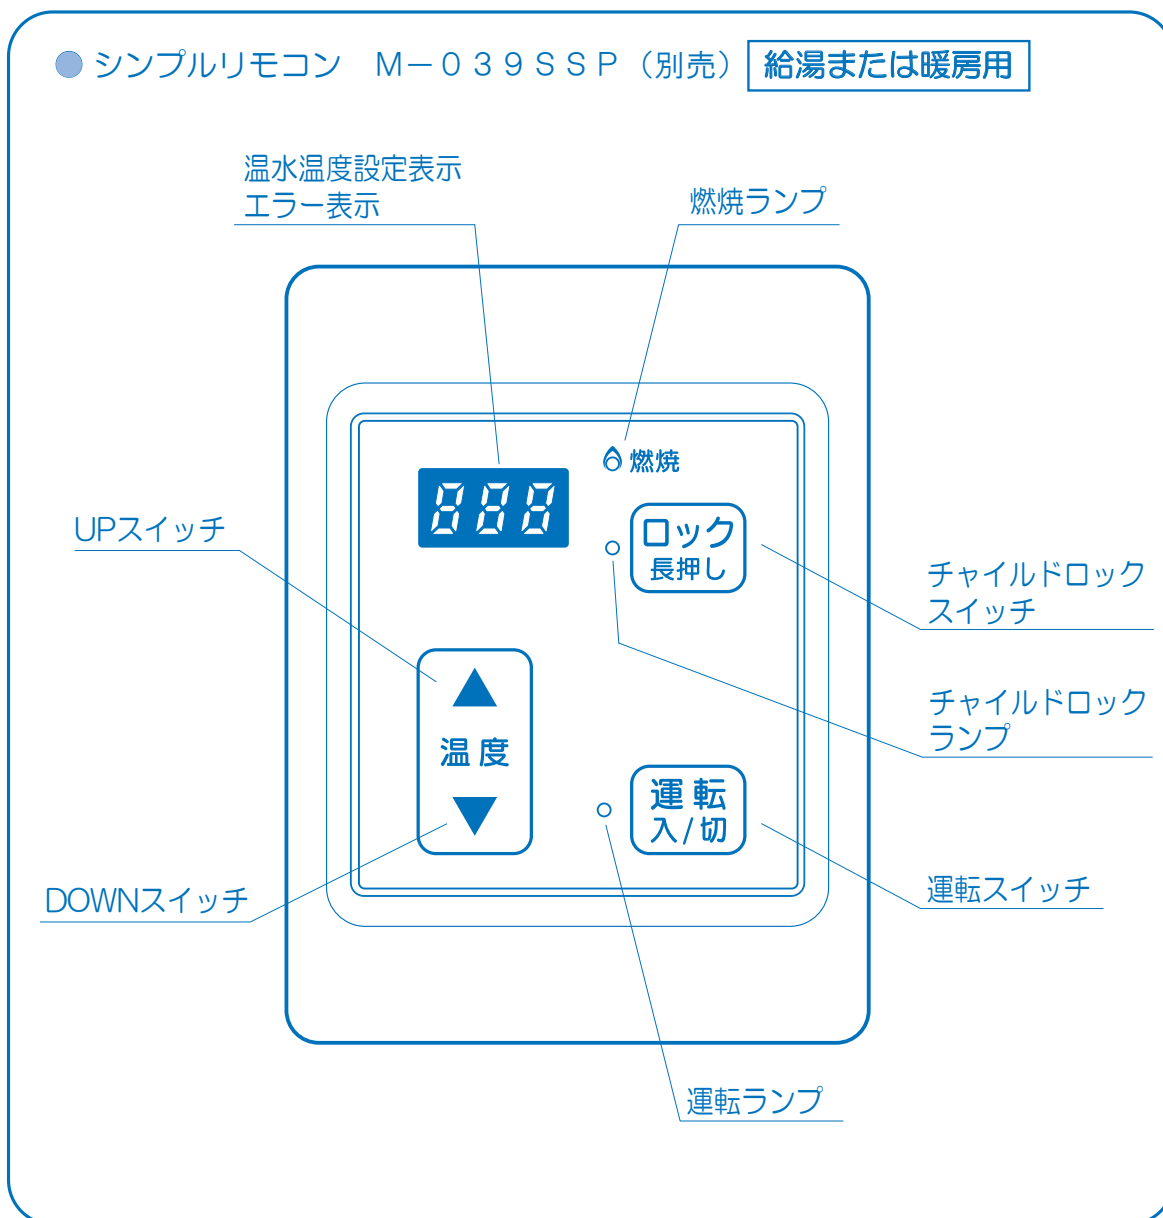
シンプルリモコン　M－０３９ＳＳＰ（別売）

給湯または暖房用

温水温度設定表示
エラー表示

燃焼ランプ

燃焼

888

ロック
長押し

UPスイッチ

チャイルドロック
スイッチ

チャイルドロック
ランプ

温度

運転
入/切

DOWNスイッチ

運転スイッチ

運転ランプ